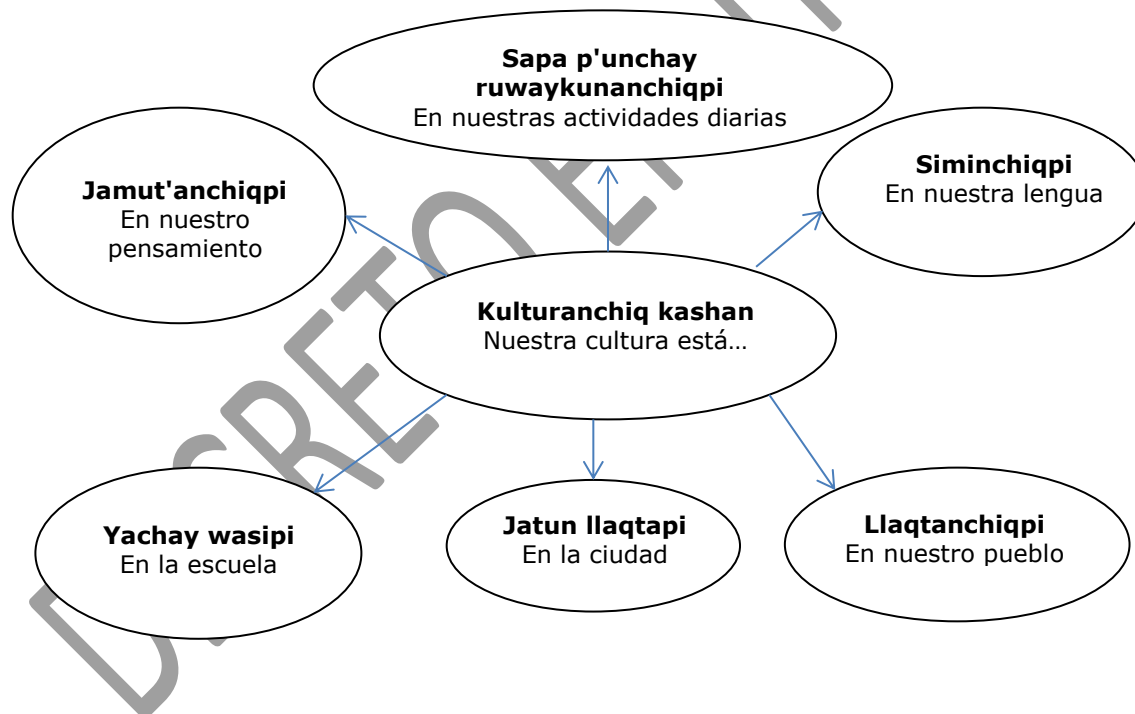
**Sapa p'unchay ruwaykunanchiqpi**
En nuestras actividades diarias

**Jamut'anchiqpi**
En nuestro pensamiento

**Siminchiqpi**
En nuestra lengua

**Kulturanchiq kashan**
Nuestra cultura está…

**Yachay wasipi**
En la escuela

**Jatun llaqtapi**
En la ciudad

**Llaqtanchiqpi**
En nuestro pueblo

DECRETO EN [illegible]